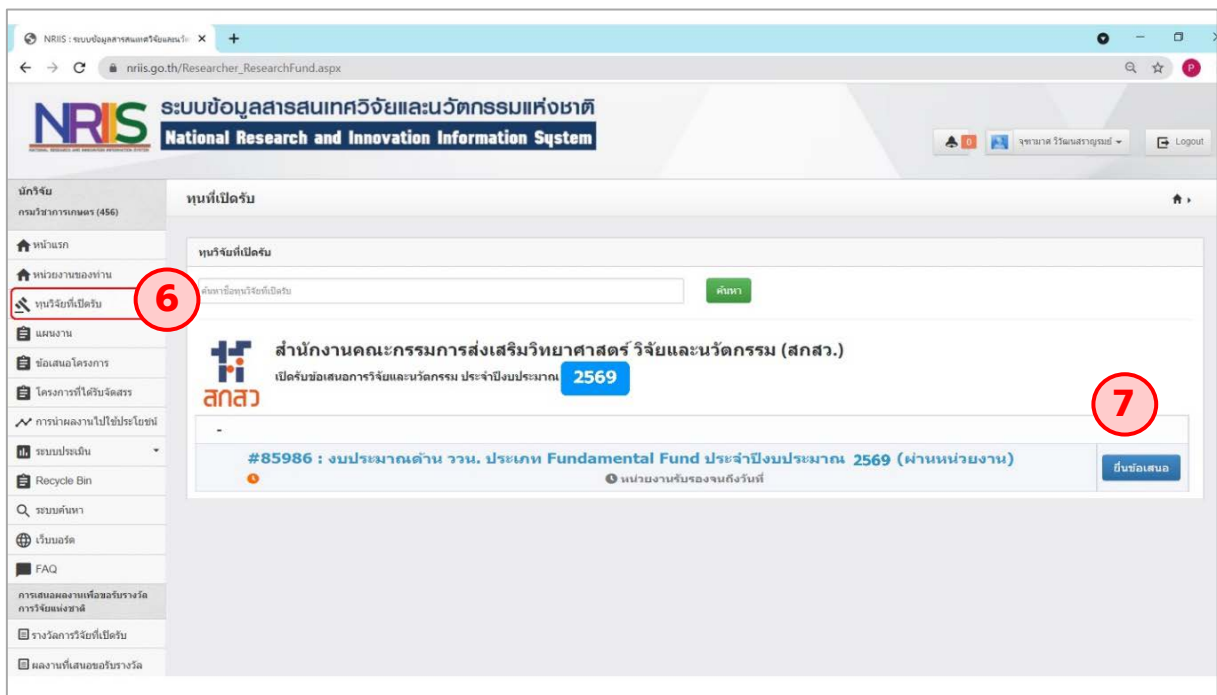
NRIIS : ระบบข้อมูลสารสนเทศวิจัยและนวั

nriis.go.th/Researcher_ResearchFund.aspx

NRIIS

ระบบข้อมูลสารสนเทศวิจัยและนวัตกรรมแห่งชาติ
National Research and Innovation Information System

0

จุฑามาศ วิรัฒนสราญรมย์

Logout

นักวิจัย
กรมวิชาการเกษตร (456)

ทุนที่เปิดรับ

หน้าแรก

หน่วยงานของท่าน

ทุนวิจัยที่เปิดรับ

แผนงาน

ข้อเสนอโครงการ

โครงการที่ได้รับจัดสรร

การนำผลงานไปใช้ประโยชน์

ระบบประเมิน

Recycle Bin

ระบบค้นหา

เว็บบอร์ด

FAQ

การเสนอผลงานเพื่อขอรับรางวัลการวิจัยแห่งชาติ

รางวัลการวิจัยที่เปิดรับ

ผลงานที่เสนอขอรับรางวัล

ทุนวิจัยที่เปิดรับ

ค้นหาชื่อทุนวิจัยที่เปิดรับ

ค้นหา

6

สำนักงานคณะกรรมการส่งเสริมวิทยาศาสตร์ วิจัยและนวัตกรรม (สกสว.)
เปิดรับข้อเสนอการวิจัยและนวัตกรรม ประจำปีงบประมาณ 2569

สกสว

7

-

#85986 : งบประมาณด้าน ววน. ประเภท Fundamental Fund ประจำปีงบประมาณ 2569 (ผ่านหน่วยงาน)

หน่วยงานรับรองจนถึงวันที่

ยื่นข้อเสนอ